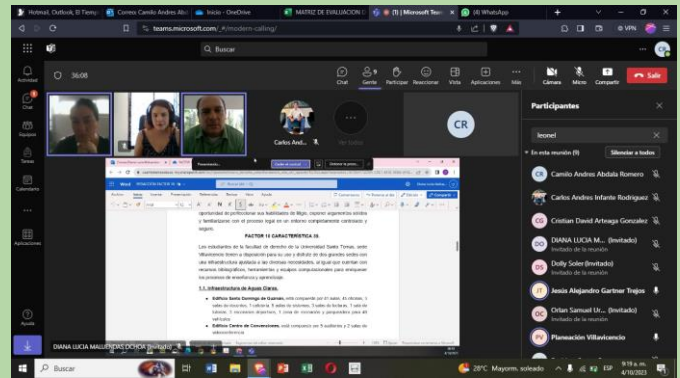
Hotmail, Outlook, El Tiemp | Correo: Camilo Andres Aba | Inicio - OneDrive | MATRIZ DE EVALUACION | (1) | Microsoft Teams | (4) WhatsApp

teams.microsoft.com/_#/modern-calling/

Buscar

Actividad

Chat

Equipos

Tareas

Calendario

Aplicaciones

Ayuda

36:08

Chat | Gente | Participar | Reaccionar | Vista | Aplicaciones | Más | Cámara | Micro | Compartir | Salir

Carlos And...

CR

Word

oportunidad de profesionalizar sus habilidades de litigio, exponer argumentos sólidos y familiarizarse con el proceso legal en un entorno completamente controlado y seguro.

FACTOR 10 CARACTERÍSTICA 19.

Los estudiantes de la facultad de derecho de la Universidad Santo Tomás, sede Villavicencio tienen a disposición para su uso y disfrute de dos grandes sedes con una infraestructura adaptada a las diversas necesidades, al igual que cuentan con recursos bibliográficos, herramientas y equipos computacionales para enriquecer los procesos de enseñanza y aprendizaje.

1.1. Infraestructura de Aguas Claras.

Edificio Santo Domingo de Guzmán, está compuesto por 41 aulas, 4 oficinas, 1 salón de recursos, 7 oficinas, 9 salas de informes, 3 salas de lectura, 1 sala de tutorías, 3 escenarios deportivos, 1 zona de recreación y parqueadero para 40 vehículos.

Edificio Centro de Convenciones, está compuesto por 5 auditorios y 2 salas de videoconferencias.

DIANA LUCIA MALLENDAS OCHOA (Invitado)

Participantes

leonel

En esta reunión (9) | Silenciar a todos

Camilo Andres Abdala Romero

Carlos Andres Infante Rodriguez

Cristian David Arteaga Gonzalez

DIANA LUCIA M... (Invitado)
Invitado de la reunión

Dolly Soler (Invitado)
Invitado de la reunión

Jesús Alejandro Gartner Trejos

Orlan Samuel Ur... (Invitado)
Invitado de la reunión

Planeación Villavicencio

Buscar

28°C Mayorm. soleado

ESP

9:19 a. m.
4/10/2023